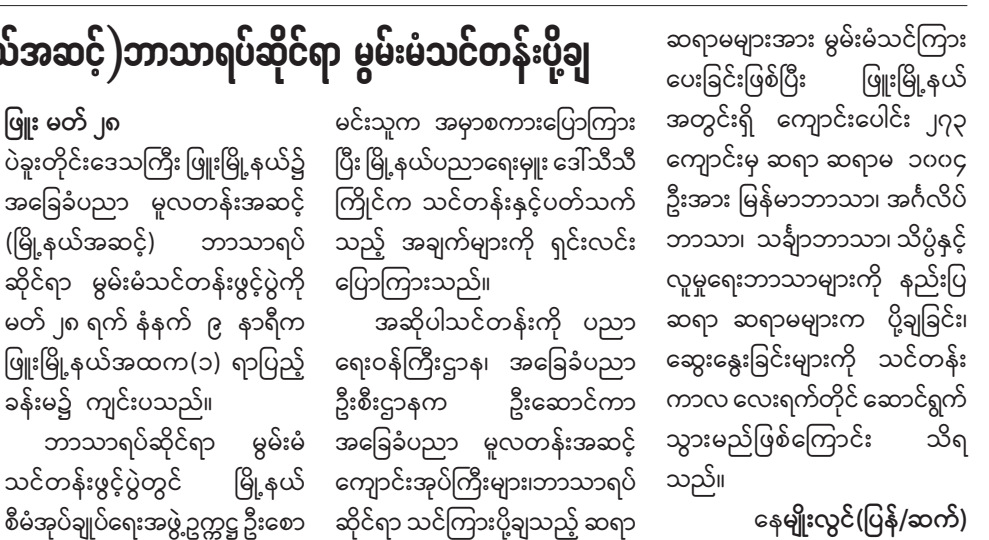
ယ်အဆင့်)ဘာသာရပ်ဆိုင်ရာ မွမ်းမံသင်တန်းပို့ချ

ဖြူး မတ် ၂၈
ပဲခူးတိုင်းဒေသကြီး ဖြူးမြို့နယ်၌ အခြေခံပညာ မူလတန်းအဆင့် (မြို့နယ်အဆင့်) ဘာသာရပ်ဆိုင်ရာ မွမ်းမံသင်တန်းဖွင့်ပွဲကို မတ် ၂၈ ရက် နံနက် ၉ နာရီက ဖြူးမြို့နယ်အထက(၁) ရာပြည့်ခန်းမ၌ ကျင်းပသည်။

ဘာသာရပ်ဆိုင်ရာ မွမ်းမံသင်တန်းဖွင့်ပွဲတွင် မြို့နယ်စီမံအုပ်ချုပ်ရေးအဖွဲ့ဥက္ကဋ္ဌ ဦးစော မင်းသူက အမှာစကားပြောကြားပြီး မြို့နယ်ပညာရေးမှူး ဒေါ်သီသီကြိုင်က သင်တန်းနှင့်ပတ်သက်သည့် အချက်များကို ရှင်းလင်းပြောကြားသည်။

အဆိုပါသင်တန်းကို ပညာရေးဝန်ကြီးဌာန၊ အခြေခံပညာဦးစီးဌာနက ဦးဆောင်ကာ အခြေခံပညာ မူလတန်းအဆင့်ကျောင်းအုပ်ကြီးများ၊ဘာသာရပ်ဆိုင်ရာ သင်ကြားပို့ချသည့် ဆရာ ဆရာမများအား မွမ်းမံသင်ကြားပေးခြင်းဖြစ်ပြီး ဖြူးမြို့နယ်အတွင်းရှိ ကျောင်းပေါင်း ၂၇၃ ကျောင်းမှ ဆရာ ဆရာမ ၁၀၀၄ ဦးအား မြန်မာဘာသာ၊ အင်္ဂလိပ်ဘာသာ၊ သင်္ချာဘာသာ၊ သိပ္ပံနှင့် လူမှုရေးဘာသာများကို နည်းပြဆရာ ဆရာမများက ပို့ချခြင်း၊ ဆွေးနွေးခြင်းများကို သင်တန်းကာလ လေးရက်တိုင် ဆောင်ရွက်သွားမည်ဖြစ်ကြောင်း သိရသည်။

နေမျိုးလွင်(ပြန်/ဆက်)